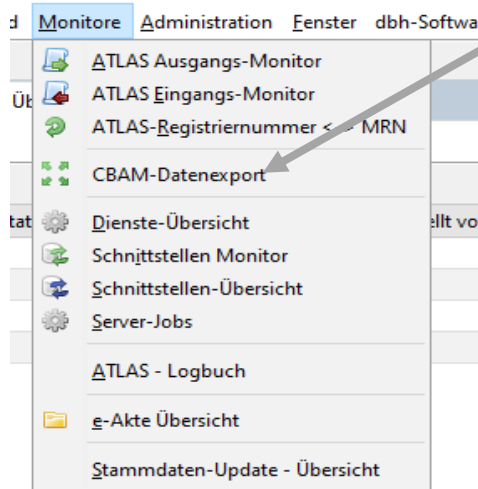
d Monitore Administration Fenster dbh-Softwa

Üb

tat

ellt vo

ATLAS Ausgangs-Monitor
ATLAS Eingangs-Monitor
ATLAS-Registriernummer <-> MRN
CBAM-Datenexport
Dienste-Übersicht
Schnittstellen Monitor
Schnittstellen-Übersicht
Server-Jobs
ATLAS - Logbuch
e-Akte Übersicht
Stammdaten-Update - Übersicht